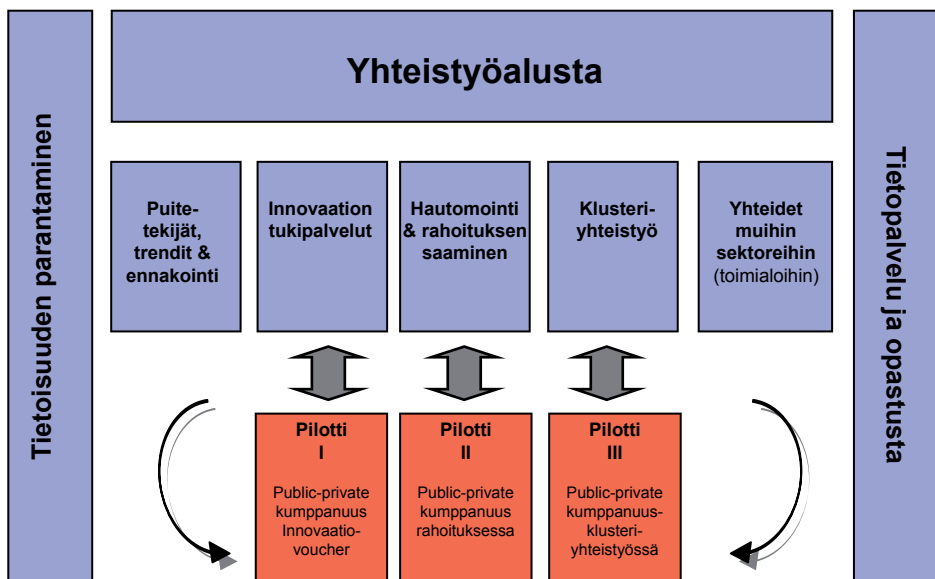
Tietoisuuden parantaminen

Yhteistyöalusta

Tietopalvelu ja opastusta

Puitetekijät, trendit & ennakointi

Innovaation tukipalvelut

Hautomointi & rahoituksen saaminen

Klusteriyhteistyö

Yhteidet muihin sektoreihin (toimialoihin)

Pilotti I

Public-private kumppanuus Innovaatiovoucher

Pilotti II

Public-private kumppanuus rahoituksessa

Pilotti III

Public-private kumppanuusklusteriyhteistyössä